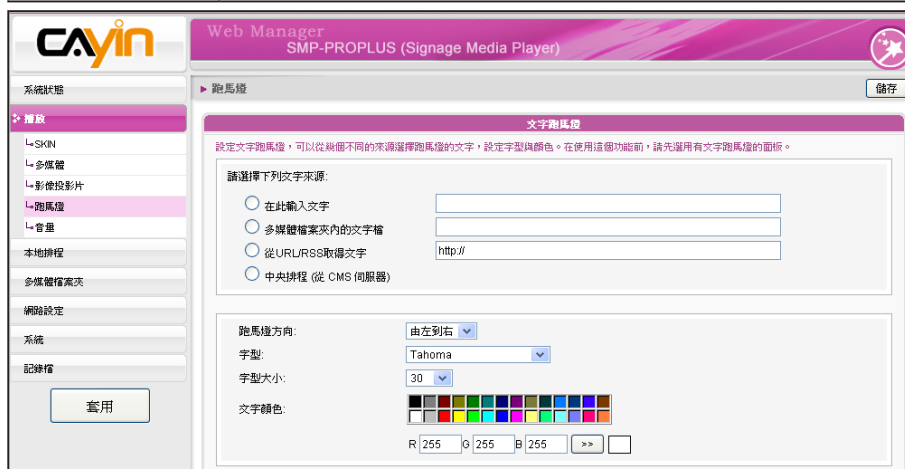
CAYIN

Web Manager
SMP-PROPLUS (Signage Media Player)

系統狀態
播放
SKIN
多媒體
影像投影片
跑馬燈
音量
本地排程
多媒體檔案夾
網路設定
系統
記錄檔
套用

▸ 跑馬燈
儲存

文字跑馬燈

設定文字跑馬燈，可以從幾個不同的來源選擇跑馬燈的文字，設定字型與顏色。在使用這個功能前，請先選用有文字跑馬燈的面板。

請選擇下列文字來源:
在此輸入文字
多媒體檔案夾內的文字檔
從URL/RSS取得文字 http://
中央排程 (從 CMS 伺服器)

跑馬燈方向: 由左到右
字型: Tahoma
字型大小: 30
文字顏色:
R 255 G 255 B 255 >>